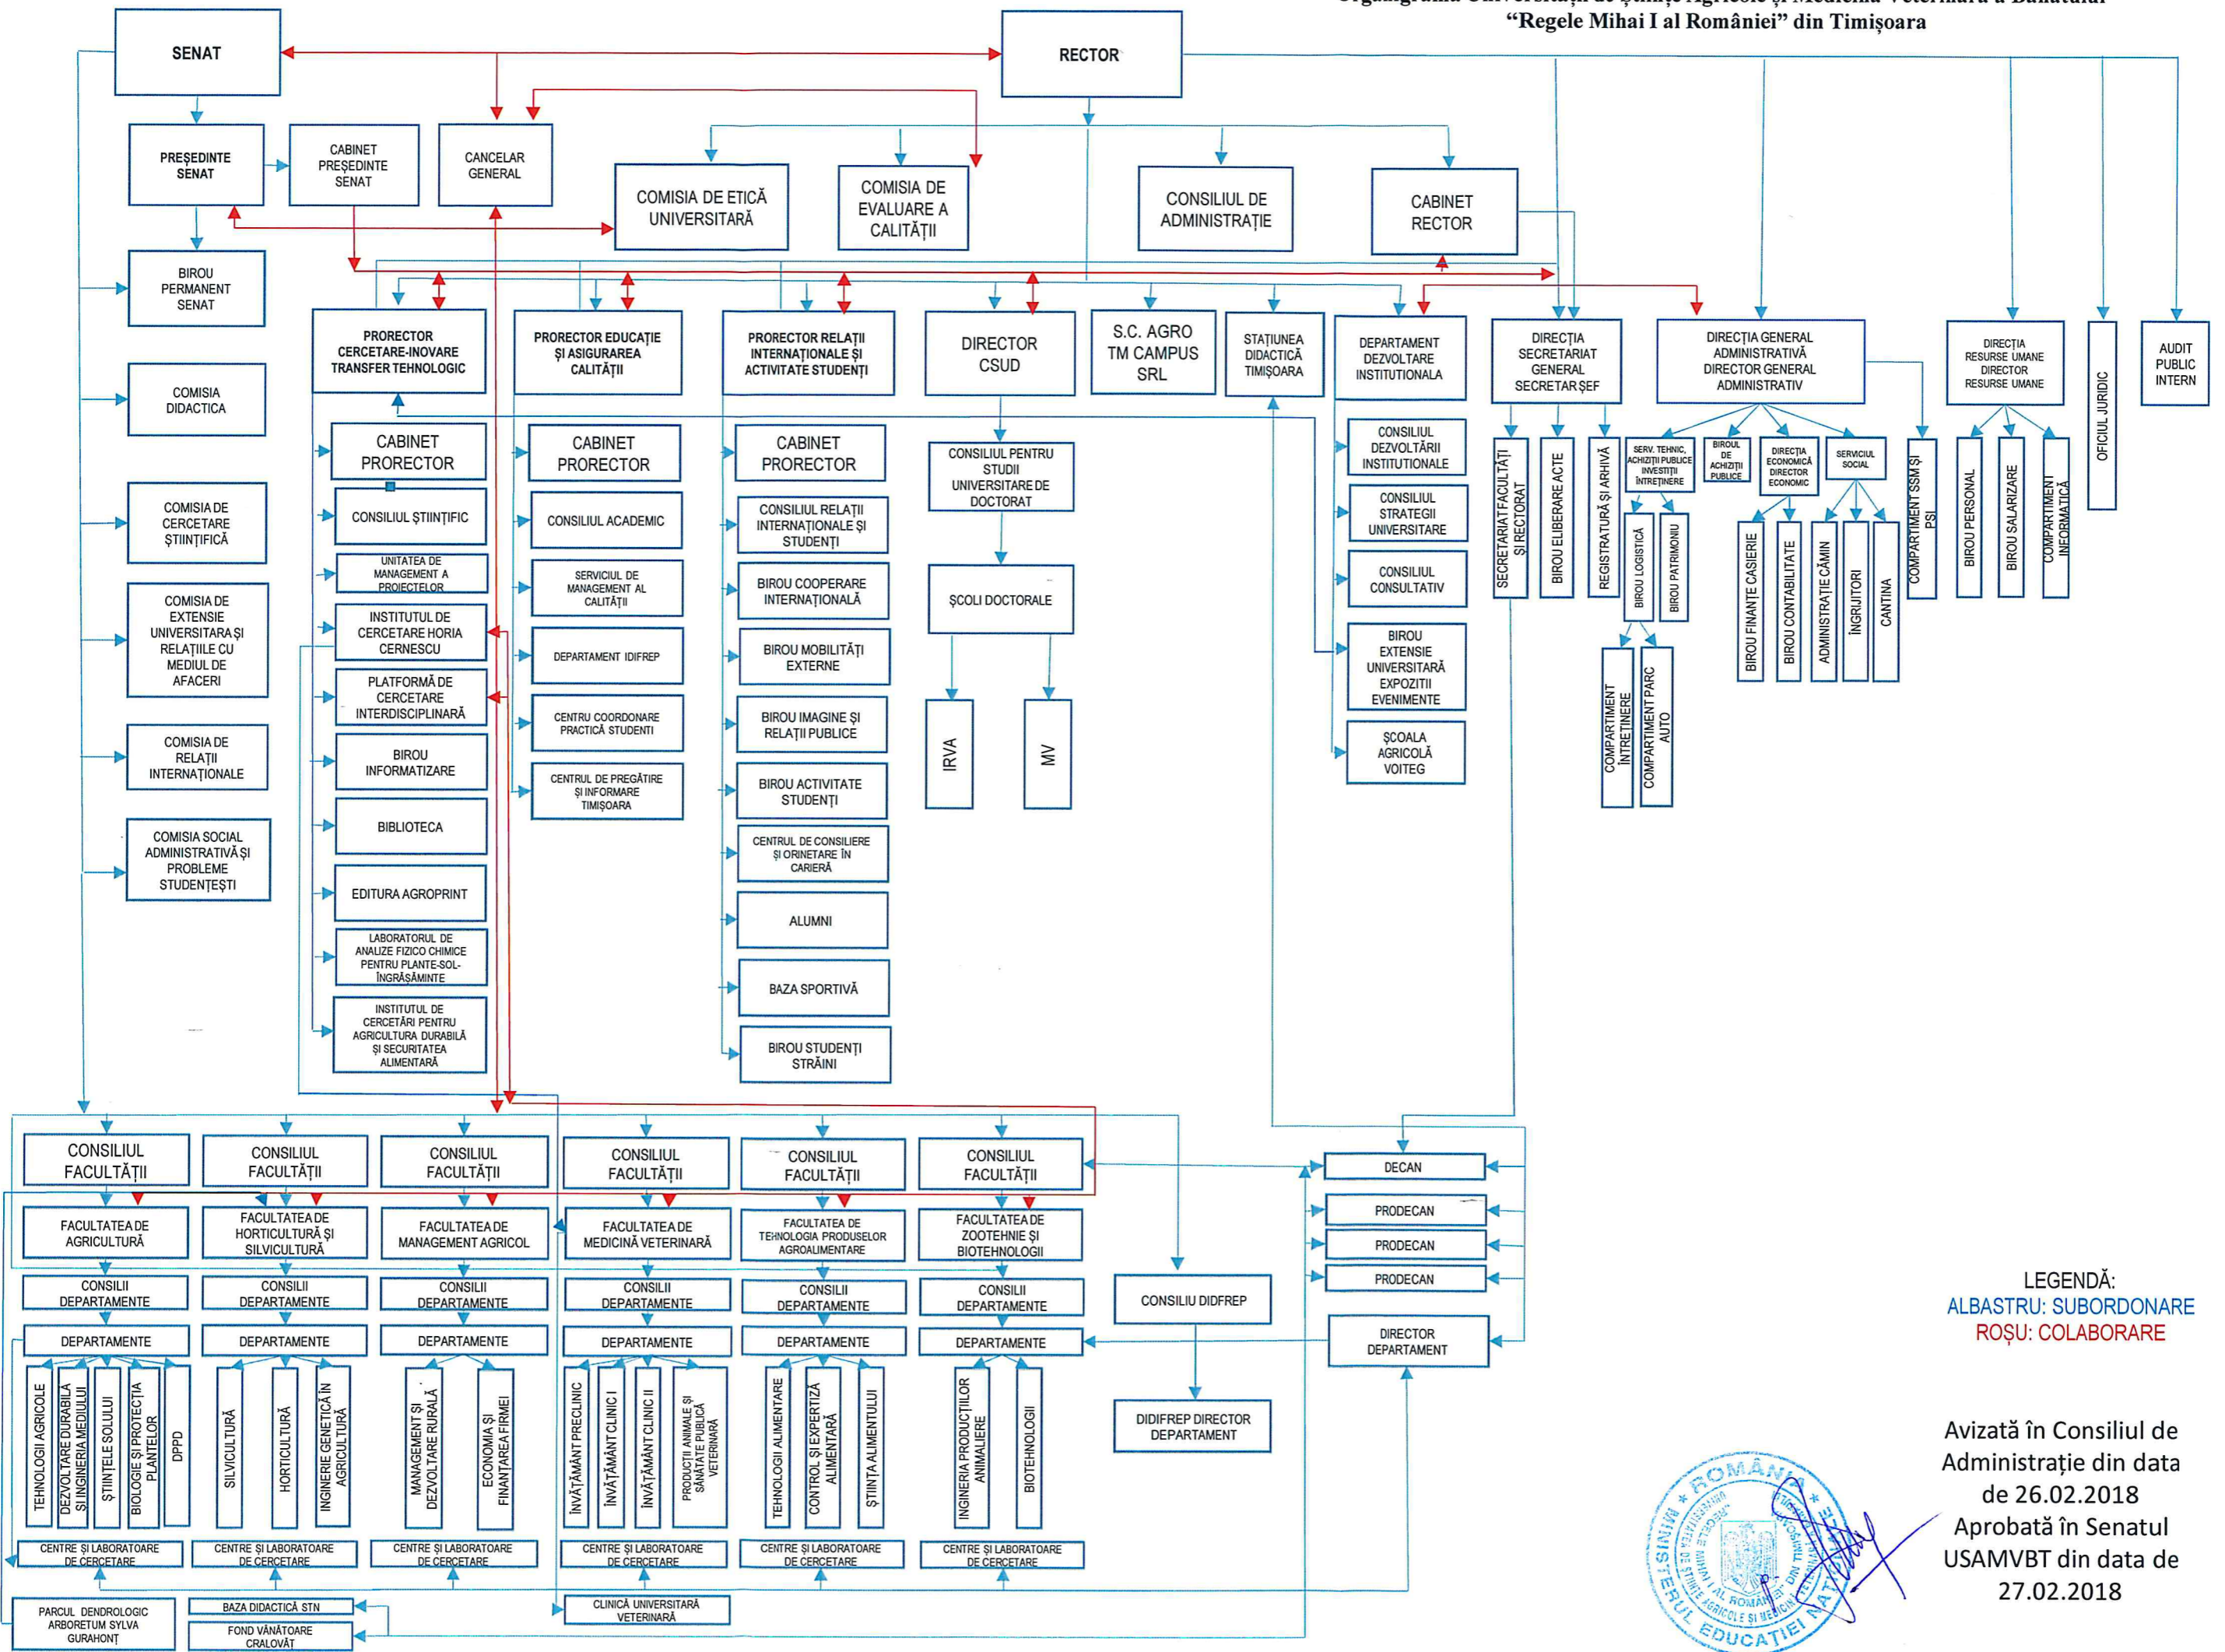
Organigrama Universității de Științe Agricole și Medicină Veterinară a Banatului
"Regele Mihai I al României" din Timișoara

SENAT

RECTOR

PREȘEDINTE SENAT

CABINET PREȘEDINTE SENAT

CANCELAR GENERAL

COMISIA DE ETICĂ UNIVERSITARĂ

COMISIA DE EVALUARE A CALITĂȚII

CONSILIUL DE ADMINISTRAȚIE

CABINET RECTOR

BIROU PERMANENT SENAT

COMISIA DIDACTICA

COMISIA DE CERCETARE ȘTIINȚIFICĂ

COMISIA DE EXTENSIE UNIVERSITARA ȘI RELAȚIILE CU MEDIUL DE AFACERI

COMISIA DE RELAȚII INTERNAȚIONALE

COMISIA SOCIAL ADMINISTRATIVĂ ȘI PROBLEME STUDENȚEȘTI

PRORECTOR CERCETARE-INOVARE TRANSFER TEHNOLOGIC

CABINET PRORECTOR

CONSILIUL ȘTIINȚIFIC

UNITATEA DE MANAGEMENT A PROIECTELOR

INSTITUTUL DE CERCETARE HORIA CERNESCU

PLATFORMĂ DE CERCETARE INTERDISCIPLINARĂ

BIROU INFORMATIZARE

BIBLIOTECA

EDITURA AGROPRINT

LABORATORUL DE ANALIZE FIZICO CHIMICE PENTRU PLANTE-SOL-ÎNGRĂȘĂMINTE

INSTITUTUL DE CERCETĂRI PENTRU AGRICULTURA DURABILĂ ȘI SECURITATEA ALIMENTARĂ

PRORECTOR EDUCAȚIE ȘI ASIGURAREA CALITĂȚII

CABINET PRORECTOR

CONSILIUL ACADEMIC

SERVICIUL DE MANAGEMENT AL CALITĂȚII

DEPARTAMENT IDIFREP

CENTRU COORDONARE PRACTICĂ STUDENTI

CENTRUL DE PREGĂTIRE ȘI INFORMARE TIMIȘOARA

PRORECTOR RELAȚII INTERNAȚIONALE ȘI ACTIVITATE STUDENȚI

CABINET PRORECTOR

CONSILIUL RELAȚII INTERNAȚIONALE ȘI STUDENȚI

BIROU COOPERARE INTERNAȚIONALĂ

BIROU MOBILITĂȚI EXTERNE

BIROU IMAGINE ȘI RELAȚII PUBLICE

BIROU ACTIVITATE STUDENȚI

CENTRUL DE CONSILIERE ȘI ORINETARE ÎN CARIERĂ

ALUMNI

BAZA SPORTIVĂ

BIROU STUDENȚI STRĂINI

DIRECTOR CSUD

CONSILIUL PENTRU STUDII UNIVERSITARE DE DOCTORAT

ȘCOLI DOCTORALE

IRVA

MV

S.C. AGRO TM CAMPUS SRL

STAȚIUNEA DIDACTICĂ TIMIȘOARA

DEPARTAMENT DEZVOLTARE INSTITUTIONALA

CONSILIUL DEZVOLTĂRII INSTITUȚIONALE

CONSILIUL STRATEGII UNIVERSITARE

CONSILIUL CONSULTATIV

BIROU EXTENSIE UNIVERSITARĂ EXPOZIȚII EVENIMENTE

ȘCOALA AGRICOLĂ VOITEG

DIRECȚIA SECRETARIAT GENERAL SECRETAR ȘEF

SECRETARIAT FACULTĂȚI ȘI RECTORAT

BIROU ELIBERARE ACTE

REGISTRATURĂ ȘI ARHIVĂ

DIRECȚIA GENERALĂ ADMINISTRATIVĂ DIRECTOR GENERAL ADMINISTRATIV

SERV. TEHNIC, ACHIZIȚII PUBLICE INVESTIȚII ÎNTREȚINERE

BIROUL DE ACHIZIȚII PUBLICE

DIRECȚIA ECONOMICĂ DIRECTOR ECONOMIC

SERVICIUL SOCIAL

BIROU LOGISTICĂ

BIROU PATRIMONIU

COMPARTIMENT ÎNTREȚINERE

COMPARTIMENT PARC AUTO

BIROU FINANȚE CASIERIE

BIROU CONTABILITATE

ADMINISTRAȚIE CĂMIN

ÎNGRIJITORI

CANTINA

COMPARTIMENT SSM ȘI PSI

DIRECȚIA RESURSE UMANE DIRECTOR RESURSE UMANE

BIROU PERSONAL

BIROU SALARIZARE

COMPARTIMENT INFORMATICĂ

OFICIUL JURIDIC

AUDIT PUBLIC INTERN

CONSILIUL FACULTĂȚII | CONSILIUL FACULTĂȚII | CONSILIUL FACULTĂȚII | CONSILIUL FACULTĂȚII | CONSILIUL FACULTĂȚII | CONSILIUL FACULTĂȚII

FACULTATEA DE AGRICULTURĂ

FACULTATEA DE HORTICULTURĂ ȘI SILVICULTURĂ

FACULTATEA DE MANAGEMENT AGRICOL

FACULTATEA DE MEDICINĂ VETERINARĂ

FACULTATEA DE TEHNOLOGIA PRODUSELOR AGROALIMENTARE

FACULTATEA DE ZOOTEHNIE ȘI BIOTEHNOLOGII

CONSILII DEPARTAMENTE (×6)

DEPARTAMENTE (×6)

TEHNOLOGII AGRICOLE
DEZVOLTARE DURABILĂ ȘI INGINERIA MEDIULUI
ȘTIINȚELE SOLULUI
BIOLOGIE ȘI PROTECȚIA PLANTELOR
DPPD

SILVICULTURĂ
HORTICULTURĂ
INGINERIE GENETICĂ ÎN AGRICULTURĂ

MANAGEMENT ȘI DEZVOLTARE RURALĂ
ECONOMIA ȘI FINANȚAREA FIRMEI

ÎNVĂȚĂMÂNT PRECLINIC
ÎNVĂȚĂMÂNT CLINIC I
ÎNVĂȚĂMÂNT CLINIC II
PRODUCȚII ANIMALE ȘI SĂNĂTATE PUBLICĂ VETERINARĂ

TEHNOLOGII ALIMENTARE
CONTROL ȘI EXPERTIZA ALIMENTARĂ
ȘTIINȚA ALIMENTULUI

INGINERIA PRODUCȚIILOR ANIMALIERE
BIOTEHNOLOGII

CENTRE ȘI LABORATOARE DE CERCETARE (×6)

PARCUL DENDROLOGIC ARBORETUM SYLVA GURAHONȚ

BAZA DIDACTICĂ STN

FOND VÂNĂTOARE CRALOVĂȚ

CLINICĂ UNIVERSITARĂ VETERINARĂ

CONSILIU DIDFREP

DIDIFREP DIRECTOR DEPARTAMENT

DECAN

PRODECAN

PRODECAN

PRODECAN

DIRECTOR DEPARTAMENT

LEGENDĂ:
ALBASTRU: SUBORDONARE
ROȘU: COLABORARE

Avizată în Consiliul de Administrație din data de 26.02.2018
Aprobată în Senatul USAMVBT din data de 27.02.2018

ROMÂNIA
MINISTERUL EDUCAȚIEI NAȚIONALE
UNIVERSITATEA DE ȘTIINȚE AGRICOLE ȘI MEDICINĂ VETERINARĂ "REGELE MIHAI I AL ROMÂNIEI" DIN TIMIȘOARA